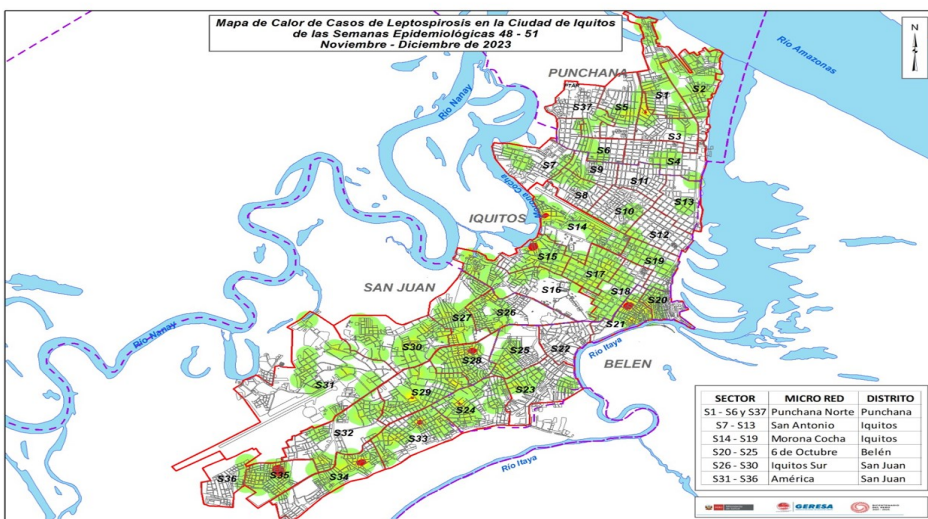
Mapa de Calor de Casos de Leptospirosis en la Ciudad de Iquitos de las Semanas Epidemiológicas 48 - 51
Noviembre - Diciembre de 2023

N

Río Amazonas

PUNCHANA

Río Nanay

S37 S5 S1 S2
S3
S6 S4
S7 S9
S11
S8
S10 S13
IQUITOS
S14
S12
S15
S19
S17
SAN JUAN
S16
S18
S20
S27 S26
S21
S30
S25 S22
S28
Río Itaya
BELEN
S31
S23
S29
S24
S32
S33
S35
S34
S36

Río Nanay
Río Itaya

| SECTOR | MICRO RED | DISTRITO |
|---|---|---|
| S1 - S6 y S37 | Punchana Norte | Punchana |
| S7 - S13 | San Antonio | Iquitos |
| S14 - S19 | Morona Cocha | Iquitos |
| S20 - S25 | 6 de Octubre | Belén |
| S26 - S30 | Iquitos Sur | San Juan |
| S31 - S36 | América | San Juan |

GERESA